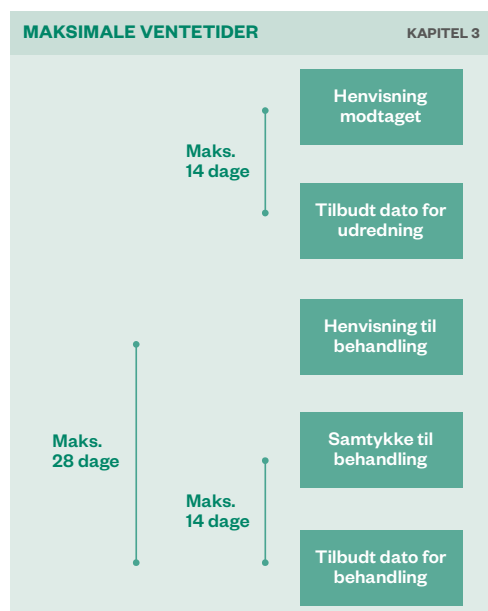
MAKSIMALE VENTETIDER

KAPITEL 3

Henvisning modtaget

Maks. 14 dage

Tilbudt dato for udredning

Henvisning til behandling

Maks. 28 dage

Samtykke til behandling

Maks. 14 dage

Tilbudt dato for behandling